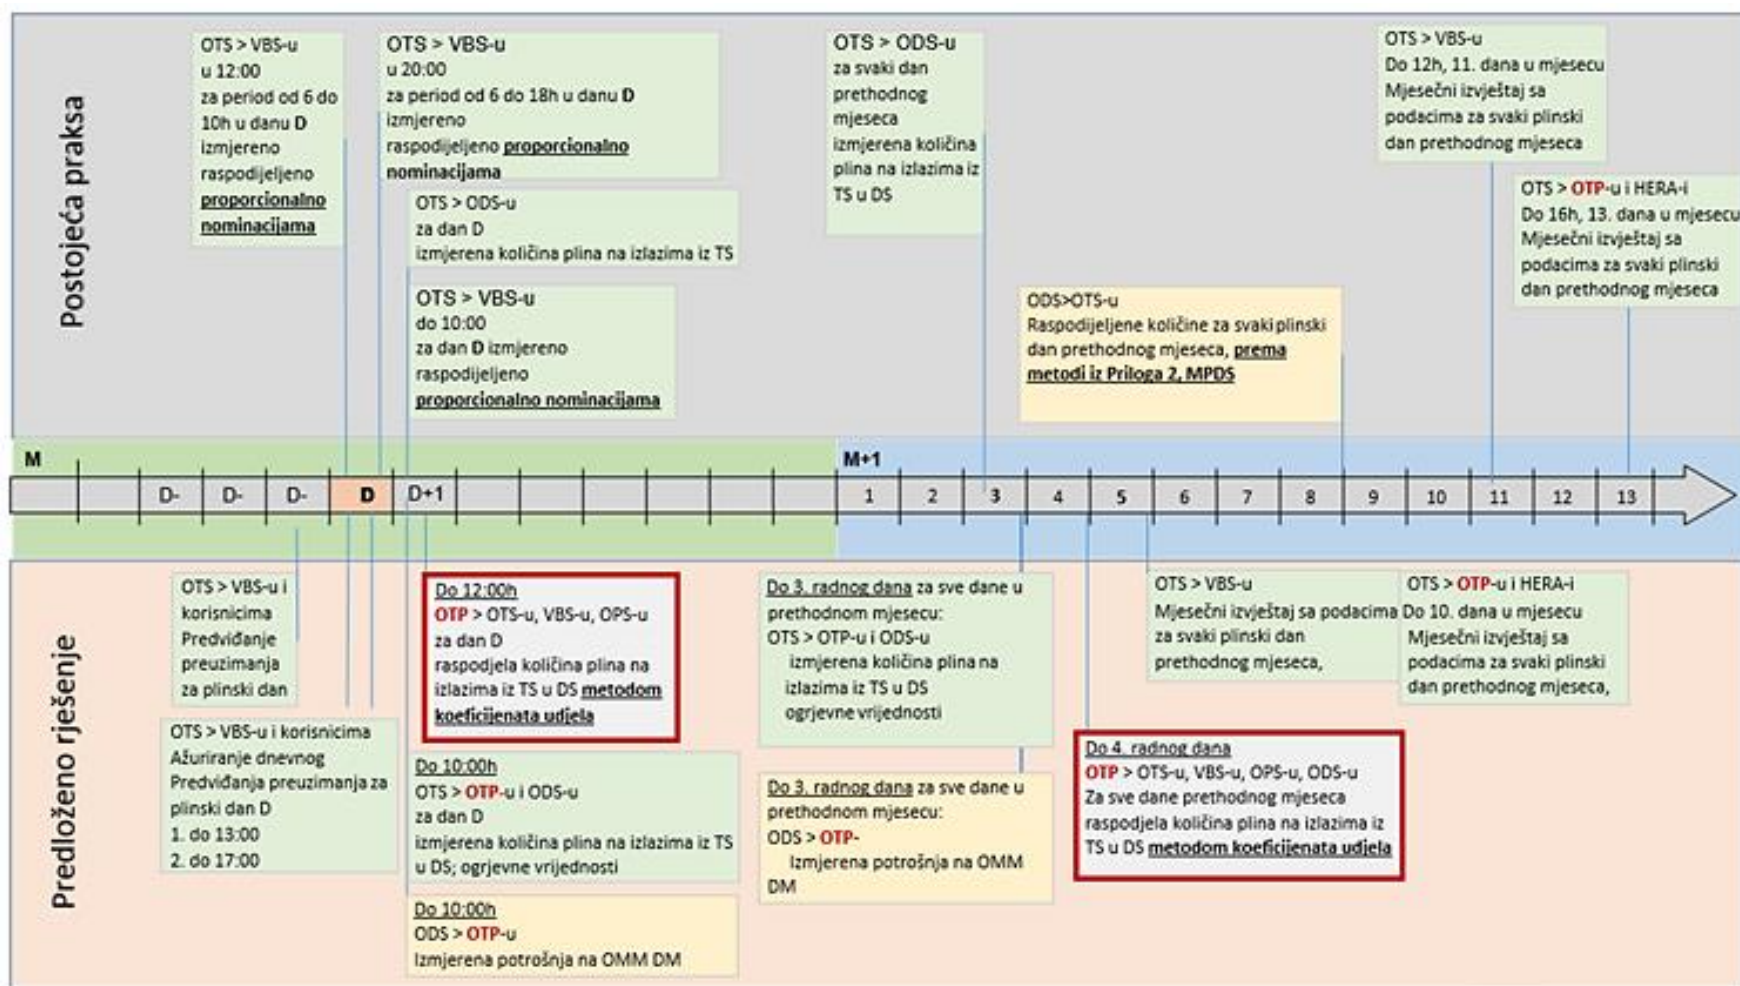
Postojeća praksa

OTS > VBS-u
u 12:00
za period od 6 do 10h u danu **D**
izmjereno raspodijeljeno **proporcionalno nominacijama**

OTS > VBS-u
u 20:00
za period od 6 do 18h u danu **D**
izmjereno raspodijeljeno **proporcionalno nominacijama**

OTS > ODS-u
za dan D
izmjerena količina plina na izlazima iz TS

OTS > VBS-u
do 10:00
za dan **D** izmjereno raspodijeljeno **proporcionalno nominacijama**

OTS > ODS-u
za svaki dan prethodnog mjeseca
izmjerena količina plina na izlazima iz TS u DS

ODS>OTS-u
Raspodijeljene količine za svaki plinski dan prethodnog mjeseca, **prema metodi iz Priloga 2, MPDS**

OTS > VBS-u
Do 12h, 11. dana u mjesecu
Mjesečni izvještaj sa podacima za svaki plinski dan prethodnog mjeseca

OTS > OTP-u i HERA-i
Do 16h, 13. dana u mjesecu
Mjesečni izvještaj sa podacima za svaki plinski dan prethodnog mjeseca

M
D- D- D- D D+1
M+1
1 2 3 4 5 6 7 8 9 10 11 12 13

Predloženo rješenje

OTS > VBS-u i korisnicima
Predviđanje preuzimanja za plinski dan

OTS > VBS-u i korisnicima
Ažuriranje dnevnog Predviđanja preuzimanja za plinski dan D
1. do 13:00
2. do 17:00

Do 12:00h
OTP > OTS-u, VBS-u, OPS-u
za dan D
raspodjela količina plina na izlazima iz TS u DS **metodom koeficijenata udjela**

Do 10:00h
OTS > OTP-u i ODS-u
za dan D
izmjerena količina plina na izlazima iz TS u DS; ogrjevne vrijednosti

Do 10:00h
ODS > OTP-u
Izmjerena potrošnja na OMM DM

Do 3. radnog dana za sve dane u prethodnom mjesecu:
OTS > OTP-u i ODS-u
izmjerena količina plina na izlazima iz TS u DS
ogrjevne vrijednosti

Do 3. radnog dana za sve dane u prethodnom mjesecu:
ODS > OTP-
Izmjerena potrošnja na OMM DM

OTS > VBS-u
Mjesečni izvještaj sa podacima za svaki plinski dan prethodnog mjeseca,

OTS > OTP-u i HERA-i
Do 10. dana u mjesecu
Mjesečni izvještaj sa podacima za svaki plinski dan prethodnog mjeseca,

Do 4. radnog dana
OTP > OTS-u, VBS-u, OPS-u, ODS-u
Za sve dane prethodnog mjeseca raspodjela količina plina na izlazima iz TS u DS **metodom koeficijenata udjela**